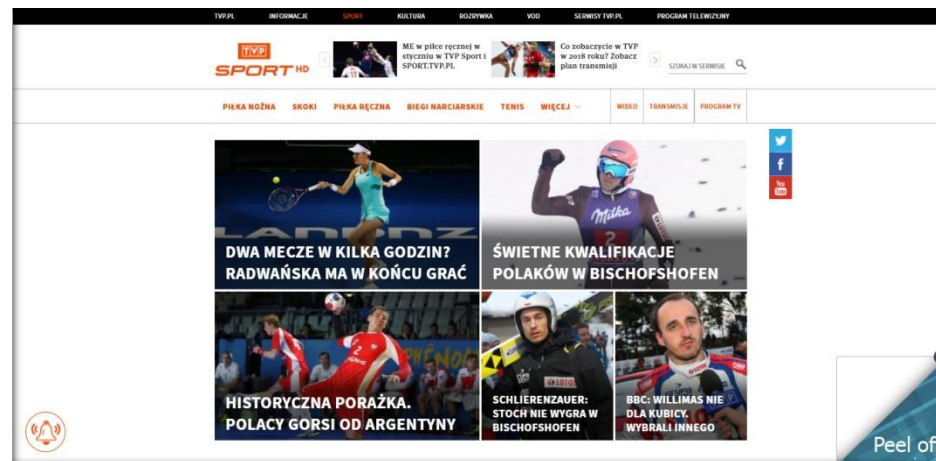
TVP.PL INFORMACJE SPORT KULTURA ROZRYWKA VOD SERWISY TVP.PL PROGRAM TELEWIZYJNY

TVP SPORT HD

ME w piłce ręcznej w styczniu w TVP Sport i SPORT.TVP.PL

Co zobaczycie w TVP w 2018 roku? Zobacz plan transmisji

SZUKAJ W SERWISIE

PIŁKA NOŻNA SKOKI PIŁKA RĘCZNA BIEGI NARCIARSKIE TENIS WIĘCEJ WIDEO TRANSMISJE PROGRAM TV

DWA MECZE W KILKA GODZIN? RADWAŃSKA MA W KOŃCU GRAĆ

ŚWIETNE KWALIFIKACJE POLAKÓW W BISCHOFSHOFEN

HISTORYCZNA PORAŻKA. POLACY GORSI OD ARGENTYNY

SCHLIERENZAUER: STOCH NIE WYGRA W BISCHOFSHOFEN

BBC: WILLIMAS NIE DLA KUBICY. WYBRALI INNEGO

Peel of